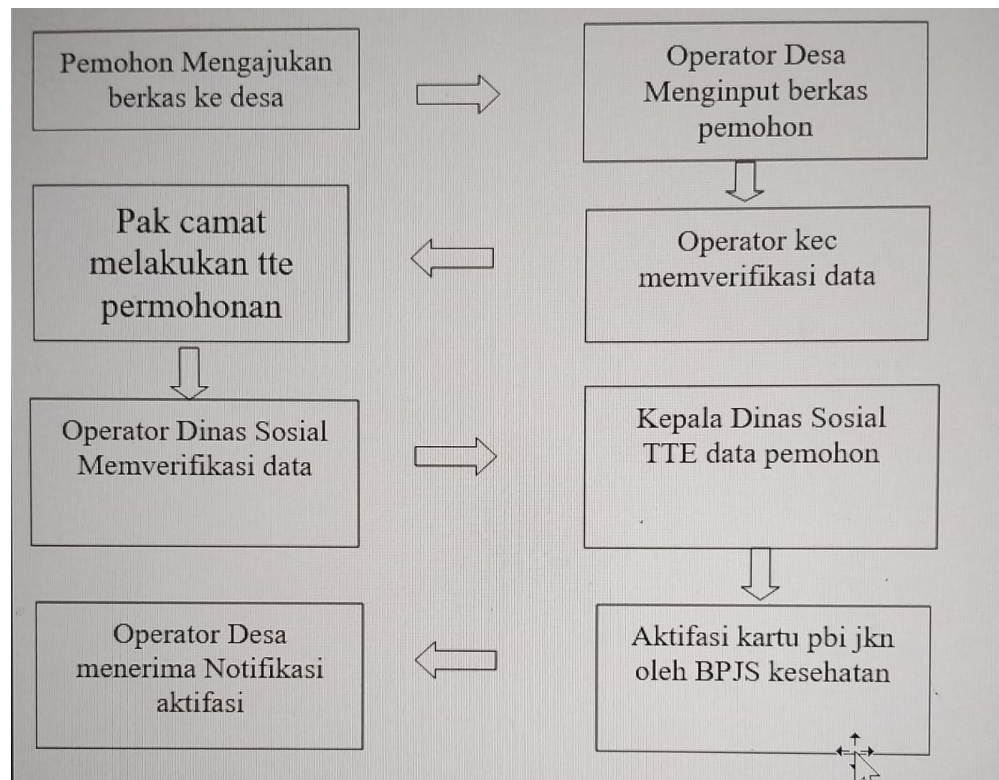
Pemohon Mengajukan berkas ke desa

Operator Desa Menginput berkas pemohon

Operator kec memverifikasi data

Pak camat melakukan tte permohonan

Operator Dinas Sosial Memverifikasi data

Kepala Dinas Sosial TTE data pemohon

Aktifasi kartu pbi jkn oleh BPJS kesehatan

Operator Desa menerima Notifikasi aktifasi